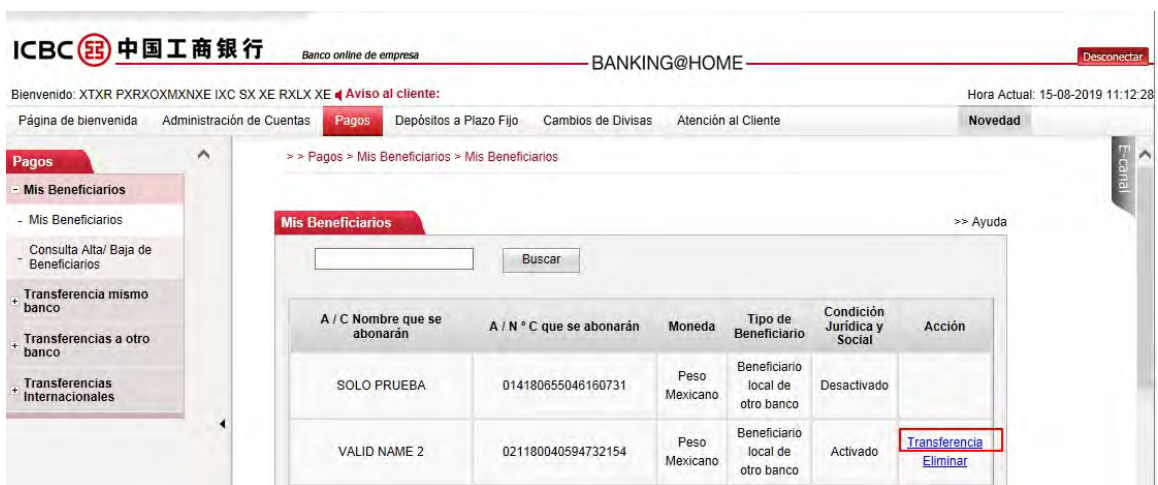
ICBC 中国工商银行 Banco online de empresa

BANKING@HOME

Desconectar

Bienvenido: XTXR PXRXOXMXNXE IXC SX XE RXLX XE Aviso al cliente:

Hora Actual: 15-08-2019 11:12:28

Página de bienvenida | Administración de Cuentas | Pagos | Depósitos a Plazo Fijo | Cambios de Divisas | Atención al Cliente | Novedad

E-canal

Pagos

- Mis Beneficiarios

- Mis Beneficiarios

- Consulta Alta/ Baja de Beneficiarios

+ Transferencia mismo banco

+ Transferencias a otro banco

+ Transferencias Internacionales

> > Pagos > Mis Beneficiarios > Mis Beneficiarios

Mis Beneficiarios

>> Ayuda

Buscar

| A / C Nombre que se abonarán | A / N ° C que se abonarán | Moneda | Tipo de Beneficiario | Condición Jurídica y Social | Acción |
|---|---|---|---|---|---|
| SOLO PRUEBA | 014180655046160731 | Peso Mexicano | Beneficiario local de otro banco | Desactivado | |
| VALID NAME 2 | 021180040594732154 | Peso Mexicano | Beneficiario local de otro banco | Activado | Transferencia Eliminar |